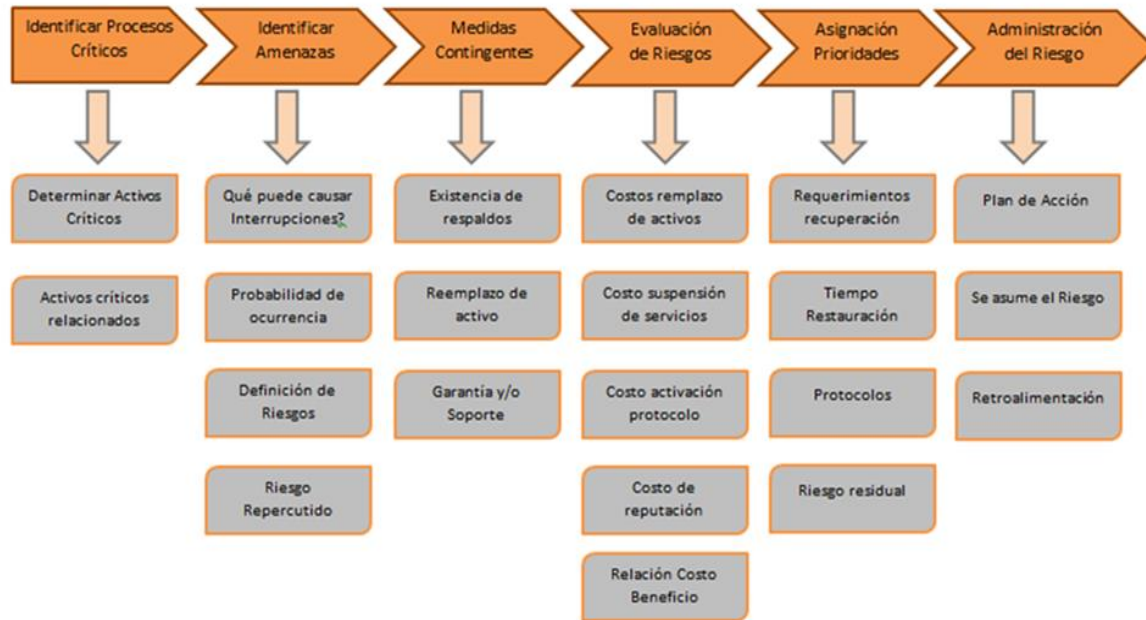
Identificar Procesos Críticos

Determinar Activos Críticos

Activos críticos relacionados

Identificar Amenazas

Qué puede causar Interrupciones?

Probabilidad de ocurrencia

Definición de Riesgos

Riesgo Repercutido

Medidas Contingentes

Existencia de respaldos

Reemplazo de activo

Garantía y/o Soporte

Evaluación de Riesgos

Costos remplazo de activos

Costo suspensión de servicios

Costo activación protocolo

Costo de reputación

Relación Costo Beneficio

Asignación Prioridades

Requerimientos recuperación

Tiempo Restauración

Protocolos

Riesgo residual

Administración del Riesgo

Plan de Acción

Se asume el Riesgo

Retroalimentación